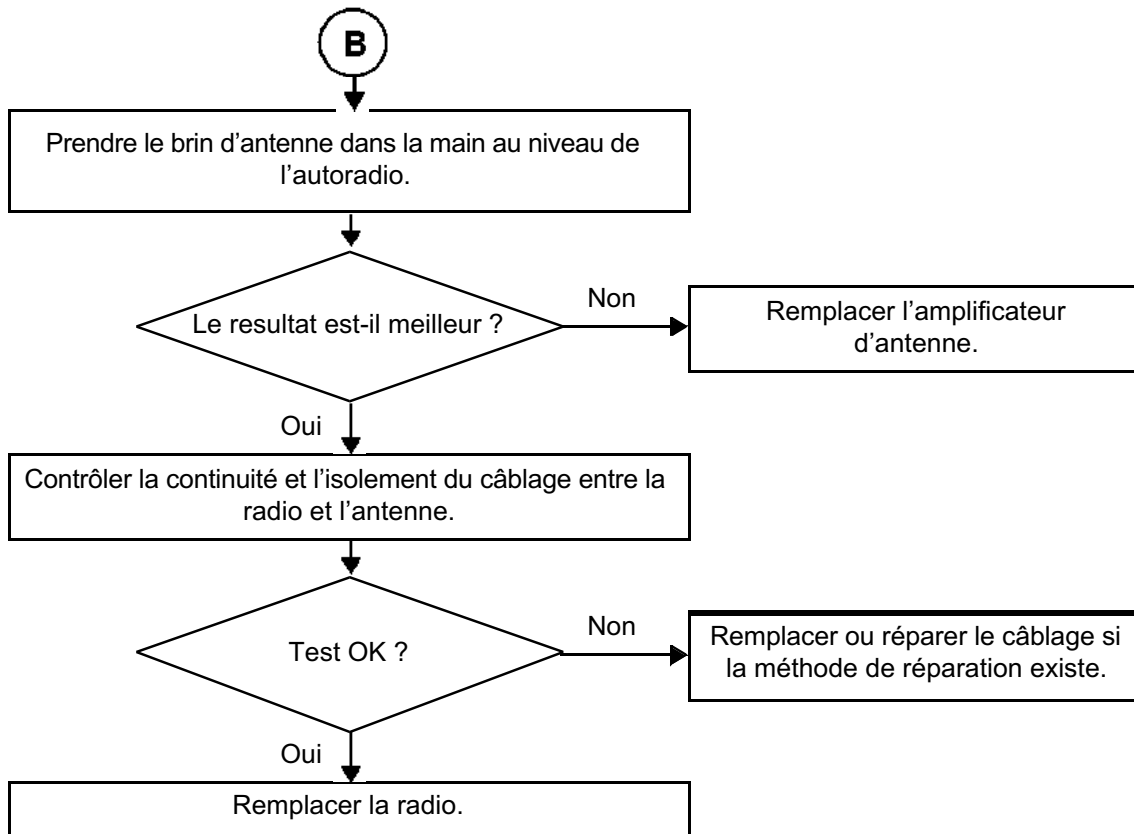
B

Prendre le brin d'antenne dans la main au niveau de l'autoradio.

Le resultat est-il meilleur ?

Non

Remplacer l'amplificateur d'antenne.

Oui

Contrôler la continuité et l'isolement du câblage entre la radio et l'antenne.

Test OK ?

Non

Remplacer ou réparer le câblage si la méthode de réparation existe.

Oui

Remplacer la radio.